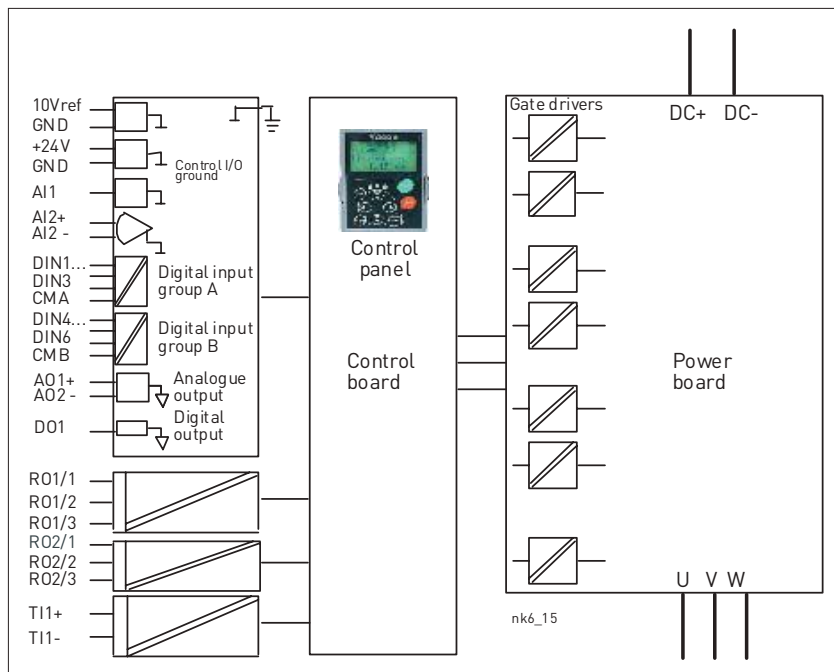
10Vref
GND
+24V
GND
Control I/O ground
AI1
AI2+
AI2 -
DIN1...
DIN3
CMA
Digital input group A
DIN4...
DIN6
CMB
Digital input group B
AO1+
AO2 -
Analogue output
DO1
Digital output
RO1/1
RO1/2
RO1/3
RO2/1
RO2/2
RO2/3
TI1+
TI1-

Control panel

Control board

Gate drivers

DC+ DC-

Power board

U V W

nk6_15